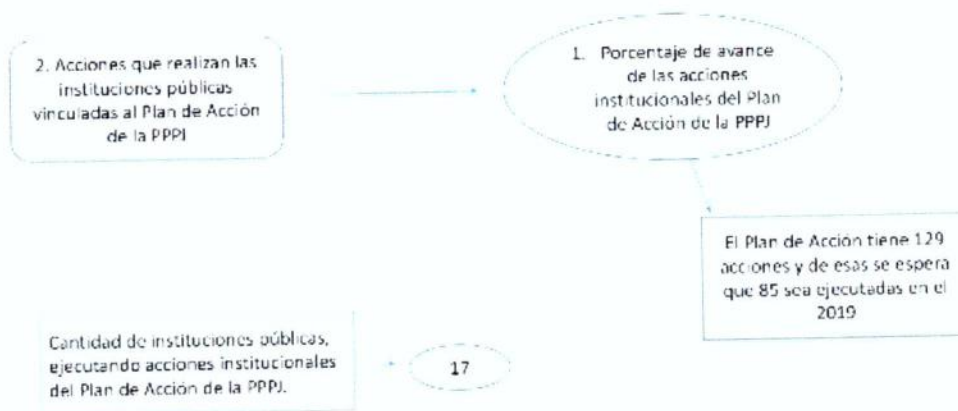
2. Acciones que realizan las instituciones públicas vinculadas al Plan de Acción de la PPPJ

1. Porcentaje de avance de las acciones institucionales del Plan de Acción de la PPPJ

El Plan de Acción tiene 129 acciones y de esas se espera que 85 sea ejecutadas en el 2019

Cantidad de instituciones públicas, ejecutando acciones institucionales del Plan de Acción de la PPPJ.

17